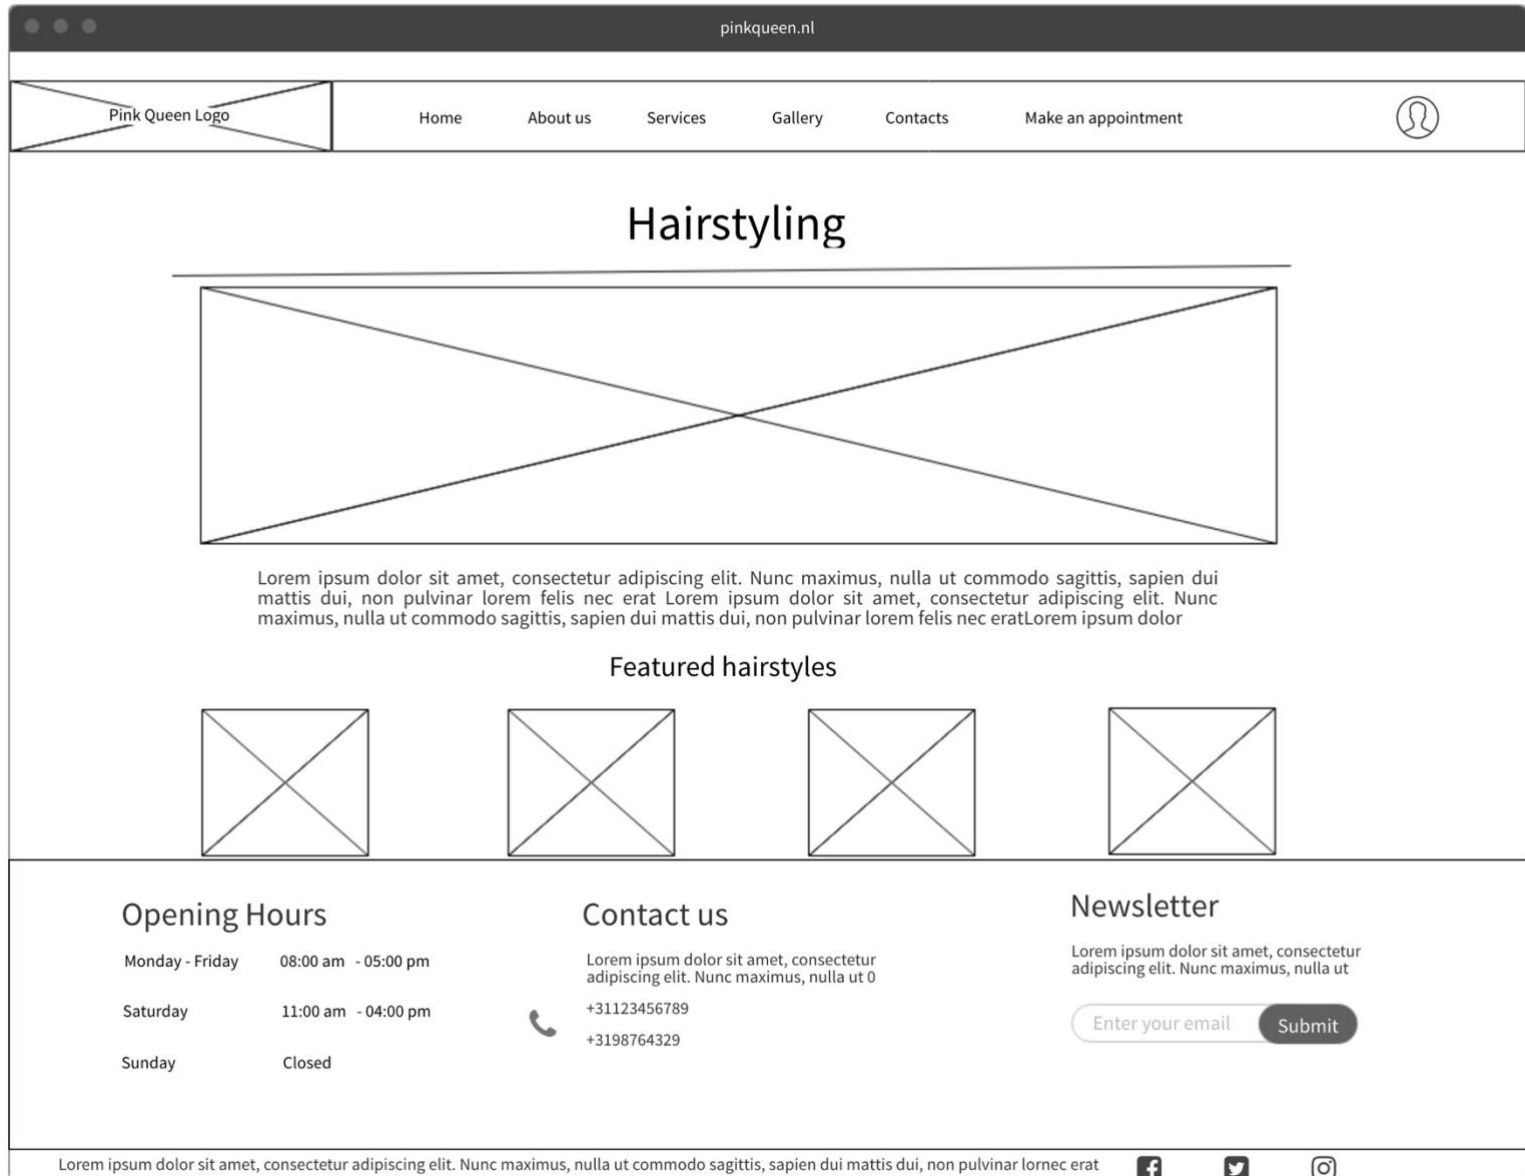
pinkqueen.nl

Pink Queen Logo

Home
About us
Services
Gallery
Contacts
Make an appointment

Hairstyling

Lorem ipsum dolor sit amet, consectetur adipiscing elit. Nunc maximus, nulla ut commodo sagittis, sapien dui mattis dui, non pulvinar lorem felis nec erat Lorem ipsum dolor sit amet, consectetur adipiscing elit. Nunc maximus, nulla ut commodo sagittis, sapien dui mattis dui, non pulvinar lorem felis nec eratLorem ipsum dolor

Featured hairstyles

Opening Hours

| Monday - Friday | 08:00 am - 05:00 pm |
|---|---|
| Saturday | 11:00 am - 04:00 pm |
| Sunday | Closed |

Contact us

Lorem ipsum dolor sit amet, consectetur adipiscing elit. Nunc maximus, nulla ut 0

+31123456789

+3198764329

Newsletter

Lorem ipsum dolor sit amet, consectetur adipiscing elit. Nunc maximus, nulla ut

Enter your email
Submit

Lorem ipsum dolor sit amet, consectetur adipiscing elit. Nunc maximus, nulla ut commodo sagittis, sapien dui mattis dui, non pulvinar lornec erat